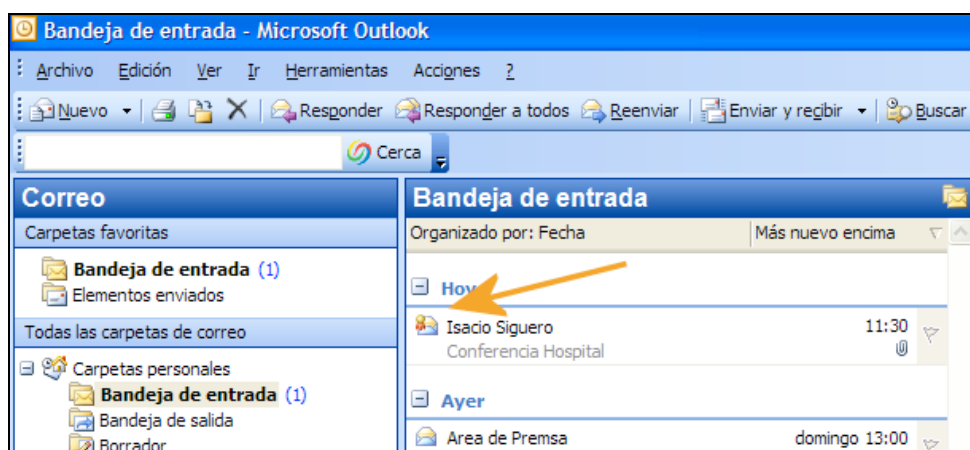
Bandeja de entrada - Microsoft Outlook

Archivo Edición Ver Ir Herramientas Acciones ?

Nuevo Responder Responder a todos Reenviar Enviar y recibir Buscar

Cerca

Correo

Carpetas favoritas

Bandeja de entrada (1)
Elementos enviados

Todas las carpetas de correo

Carpetas personales
Bandeja de entrada (1)
Bandeja de salida
Borrador

Bandeja de entrada

Organizado por: Fecha | Más nuevo encima

Hoy

Isacio Siguero 11:30
Conferencia Hospital

Ayer

Area de Premsa domingo 13:00